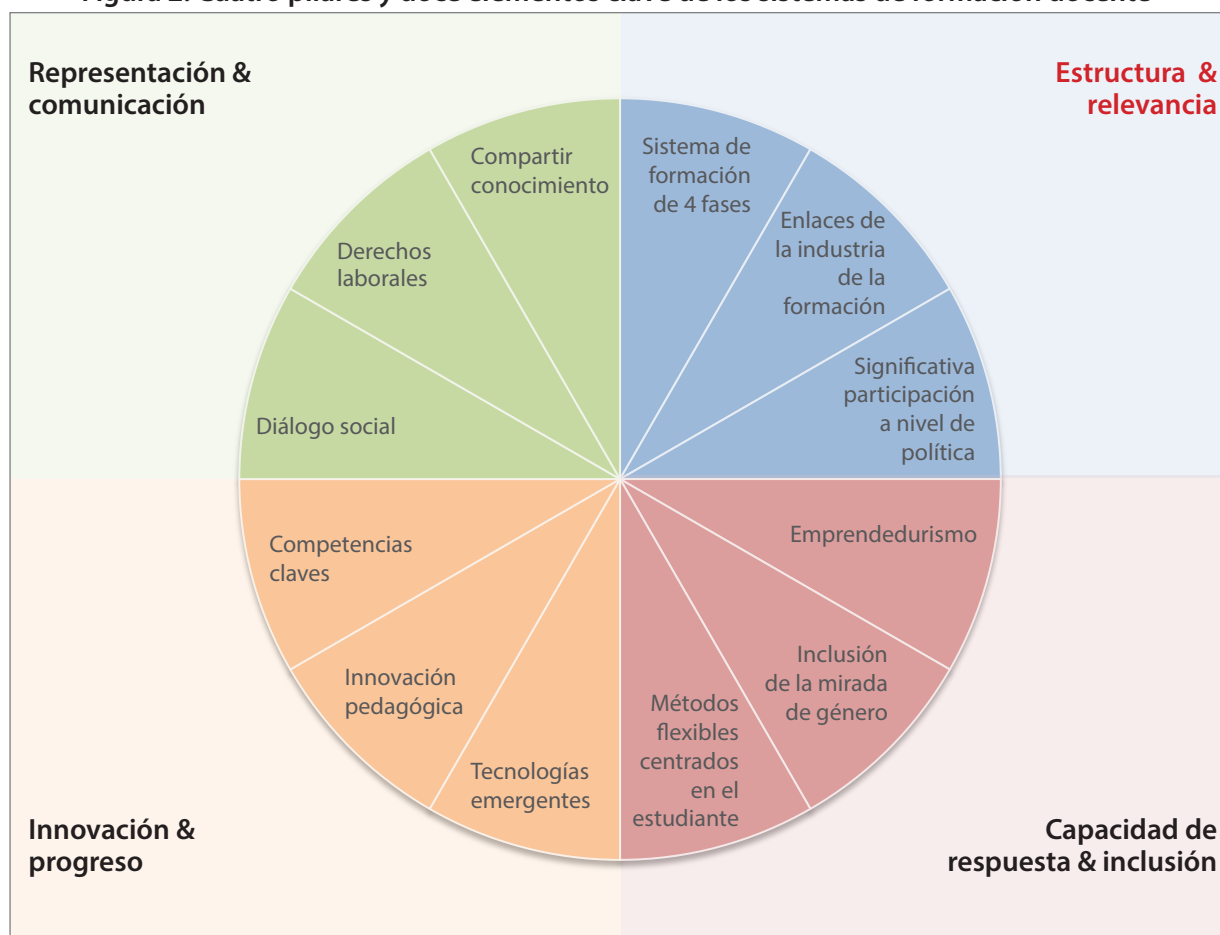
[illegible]

Representación & comunicación

Estructura & relevancia

Compartir conocimiento

Derechos laborales

Diálogo social

Sistema de formación de 4 fases

Enlaces de la industria de la formación

Significativa participación a nivel de política

Competencias claves

Innovación pedagógica

Tecnologías emergentes

Emprendedurismo

Inclusión de la mirada de género

Métodos flexibles centrados en el estudiante

Innovación & progreso

Capacidad de respuesta & inclusión